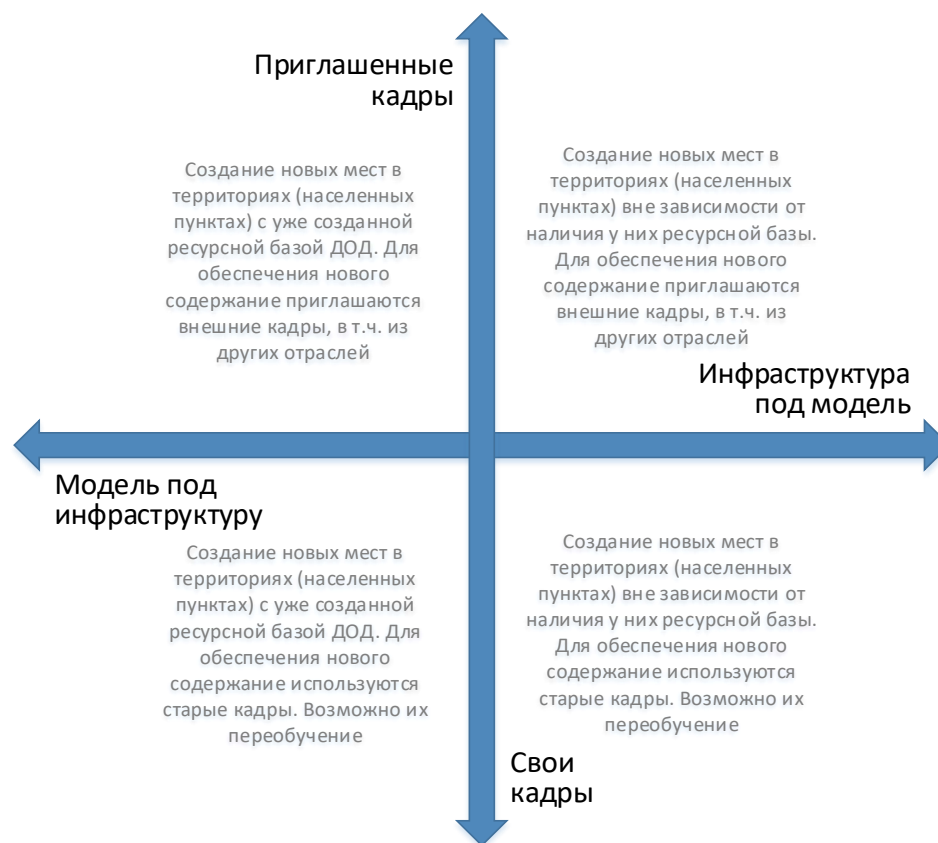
Приглашенные кадры

Создание новых мест в территориях (населенных пунктах) с уже созданной ресурсной базой ДОД. Для обеспечения нового содержание приглашаются внешние кадры, в т.ч. из других отраслей

Создание новых мест в территориях (населенных пунктах) вне зависимости от наличия у них ресурсной базы. Для обеспечения нового содержание приглашаются внешние кадры, в т.ч. из других отраслей

Инфраструктура под модель

Модель под инфраструктуру

Создание новых мест в территориях (населенных пунктах) с уже созданной ресурсной базой ДОД. Для обеспечения нового содержание используются старые кадры. Возможно их переобучение

Создание новых мест в территориях (населенных пунктах) вне зависимости от наличия у них ресурсной базы. Для обеспечения нового содержание используются старые кадры. Возможно их переобучение

Свои кадры